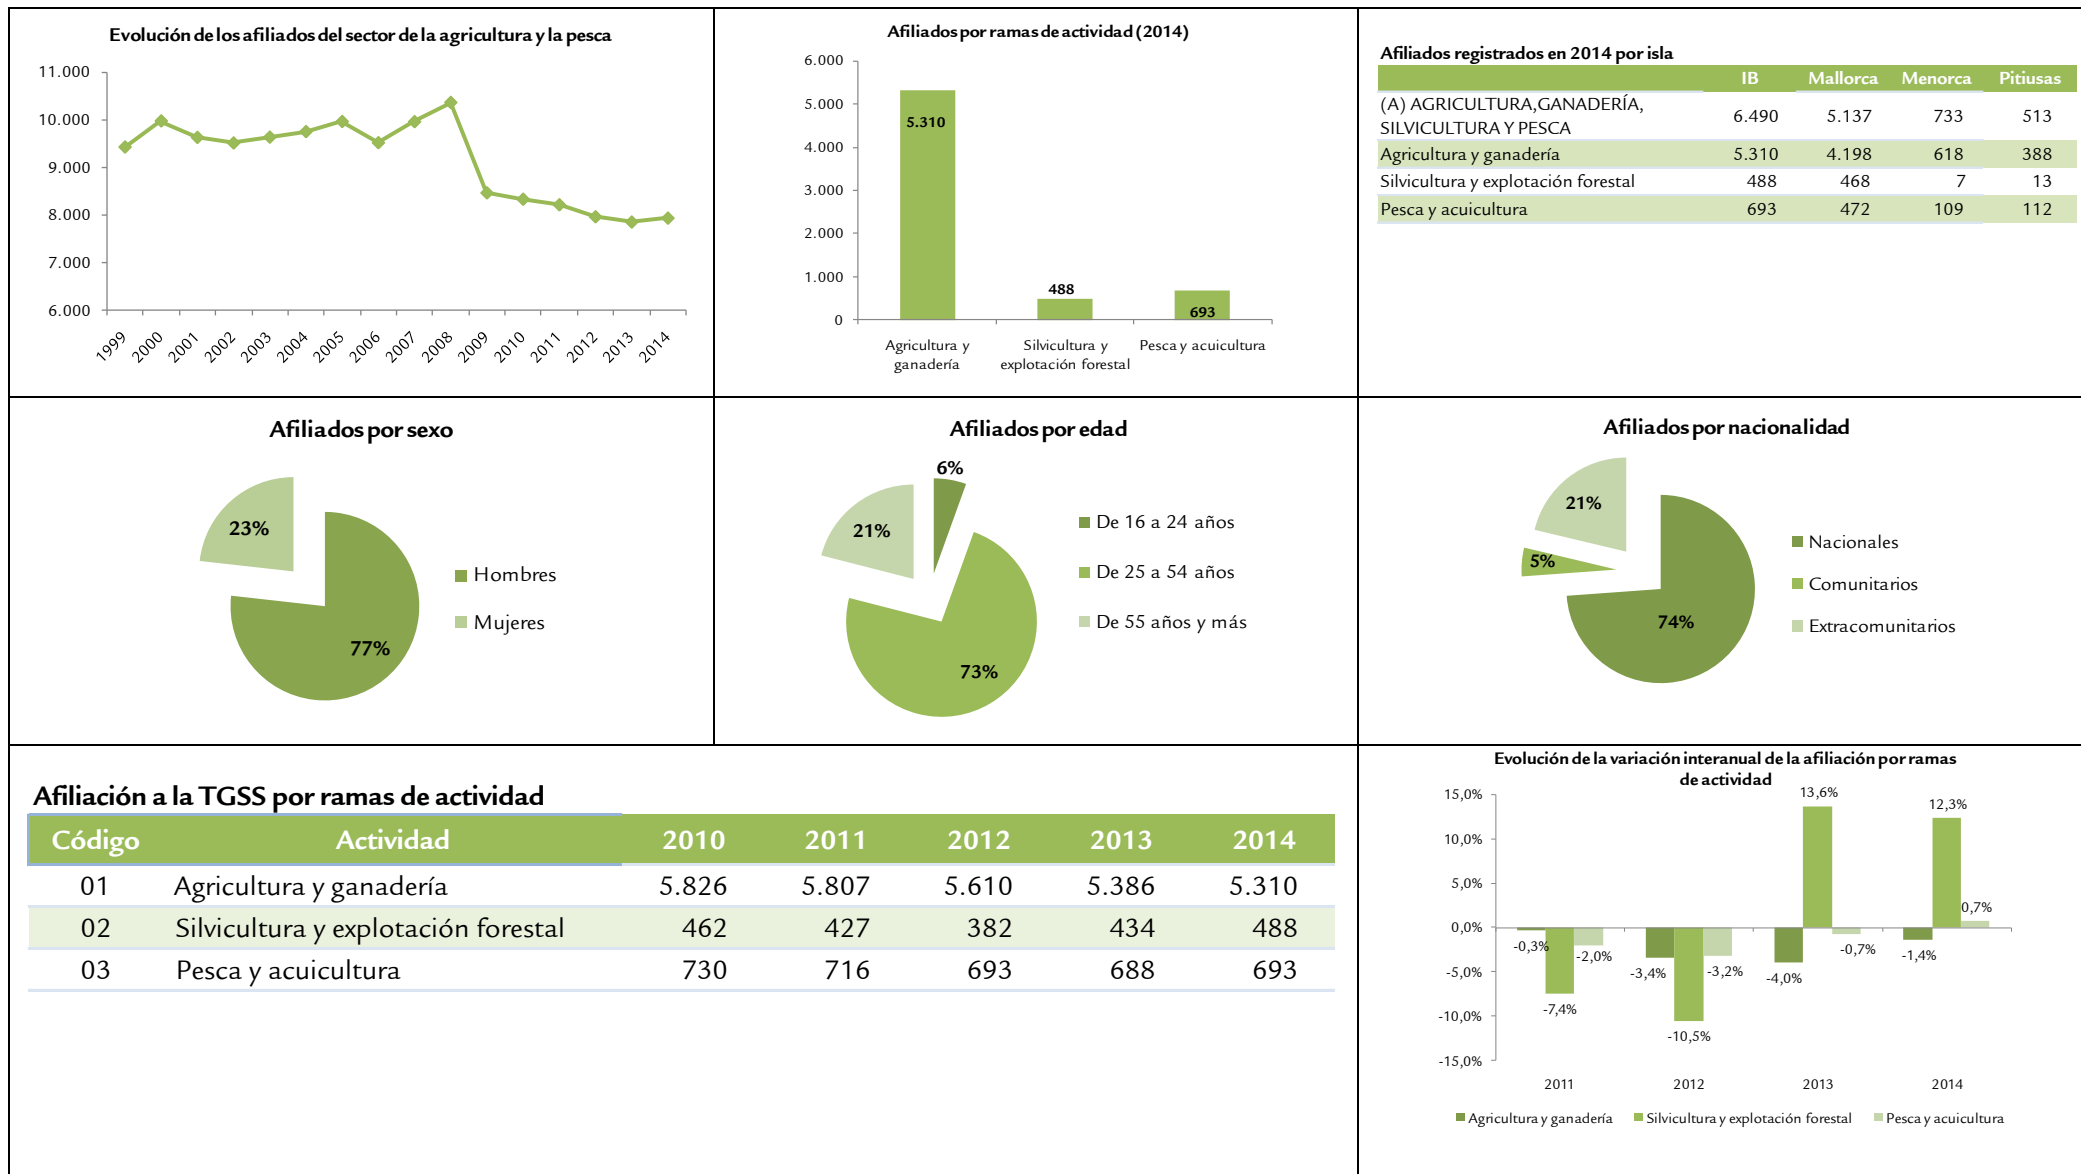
Evolución de los afiliados del sector de la agricultura y la pesca

11.000
10.000
9.000
8.000
7.000
6.000

1999 2000 2001 2002 2003 2004 2005 2006 2007 2008 2009 2010 2011 2012 2013 2014

Afiliados por ramas de actividad (2014)

6.000
5.000
4.000
3.000
2.000
1.000
0

5.310
488
693

Agricultura y ganadería
Silvicultura y explotación forestal
Pesca y acuicultura

Afiliados registrados en 2014 por isla

| | IB | Mallorca | Menorca | Pitiusas |
|---|---|---|---|---|
| (A) AGRICULTURA,GANADERÍA, SILVICULTURA Y PESCA | 6.490 | 5.137 | 733 | 513 |
| Agricultura y ganadería | 5.310 | 4.198 | 618 | 388 |
| Silvicultura y explotación forestal | 488 | 468 | 7 | 13 |
| Pesca y acuicultura | 693 | 472 | 109 | 112 |

Afiliados por sexo

23%
77%
Hombres
Mujeres

Afiliados por edad

6%
21%
73%
De 16 a 24 años
De 25 a 54 años
De 55 años y más

Afiliados por nacionalidad

21%
5%
74%
Nacionales
Comunitarios
Extracomunitarios

Afiliación a la TGSS por ramas de actividad

| Código | Actividad | 2010 | 2011 | 2012 | 2013 | 2014 |
|---|---|---|---|---|---|---|
| 01 | Agricultura y ganadería | 5.826 | 5.807 | 5.610 | 5.386 | 5.310 |
| 02 | Silvicultura y explotación forestal | 462 | 427 | 382 | 434 | 488 |
| 03 | Pesca y acuicultura | 730 | 716 | 693 | 688 | 693 |

Evolución de la variación interanual de la afiliación por ramas de actividad

15,0%
10,0%
5,0%
0,0%
-5,0%
-10,0%
-15,0%

-0,3%
-7,4%
-2,0%
-3,4%
-10,5%
-3,2%
-4,0%
13,6%
-0,7%
-1,4%
12,3%
0,7%

2011 2012 2013 2014

Agricultura y ganadería
Silvicultura y explotación forestal
Pesca y acuicultura